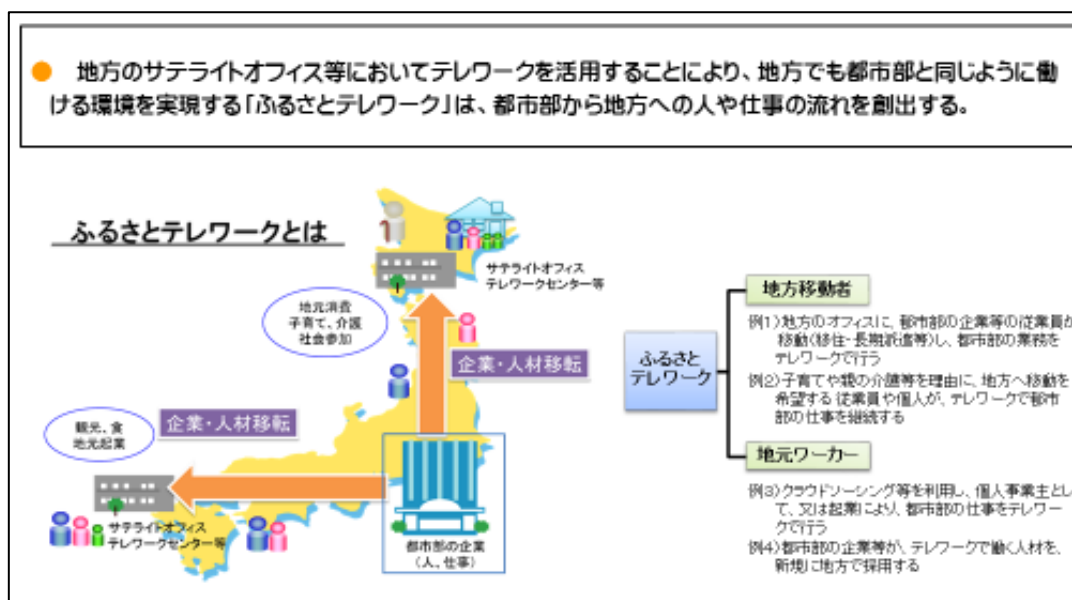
● 地方のサテライトオフィス等においてテレワークを活用することにより、地方でも都市部と同じように働ける環境を実現する「ふるさとテレワーク」は、都市部から地方への人や仕事の流れを創出する。

ふるさとテレワークとは

サテライトオフィス
テレワークセンター等

地元消費
子育て、介護
社会参加

企業・人材移転

観光、食
地元起業

企業・人材移転

サテライトオフィス
テレワークセンター等

都市部の企業
（人、仕事）

ふるさと
テレワーク

地方移動者

例1）地方のオフィスに、都市部の企業等の従業員が移動（移住・長期派遣等）し、都市部の業務をテレワークで行う

例2）子育てや親の介護等を理由に、地方へ移動を希望する従業員や個人が、テレワークで都市部の仕事を継続する

地元ワーカー

例3）クラウドソーシング等を利用し、個人事業主として、又は起業により、都市部の仕事をテレワークで行う

例4）都市部の企業等が、テレワークで働く人材を、新規に地方で採用する